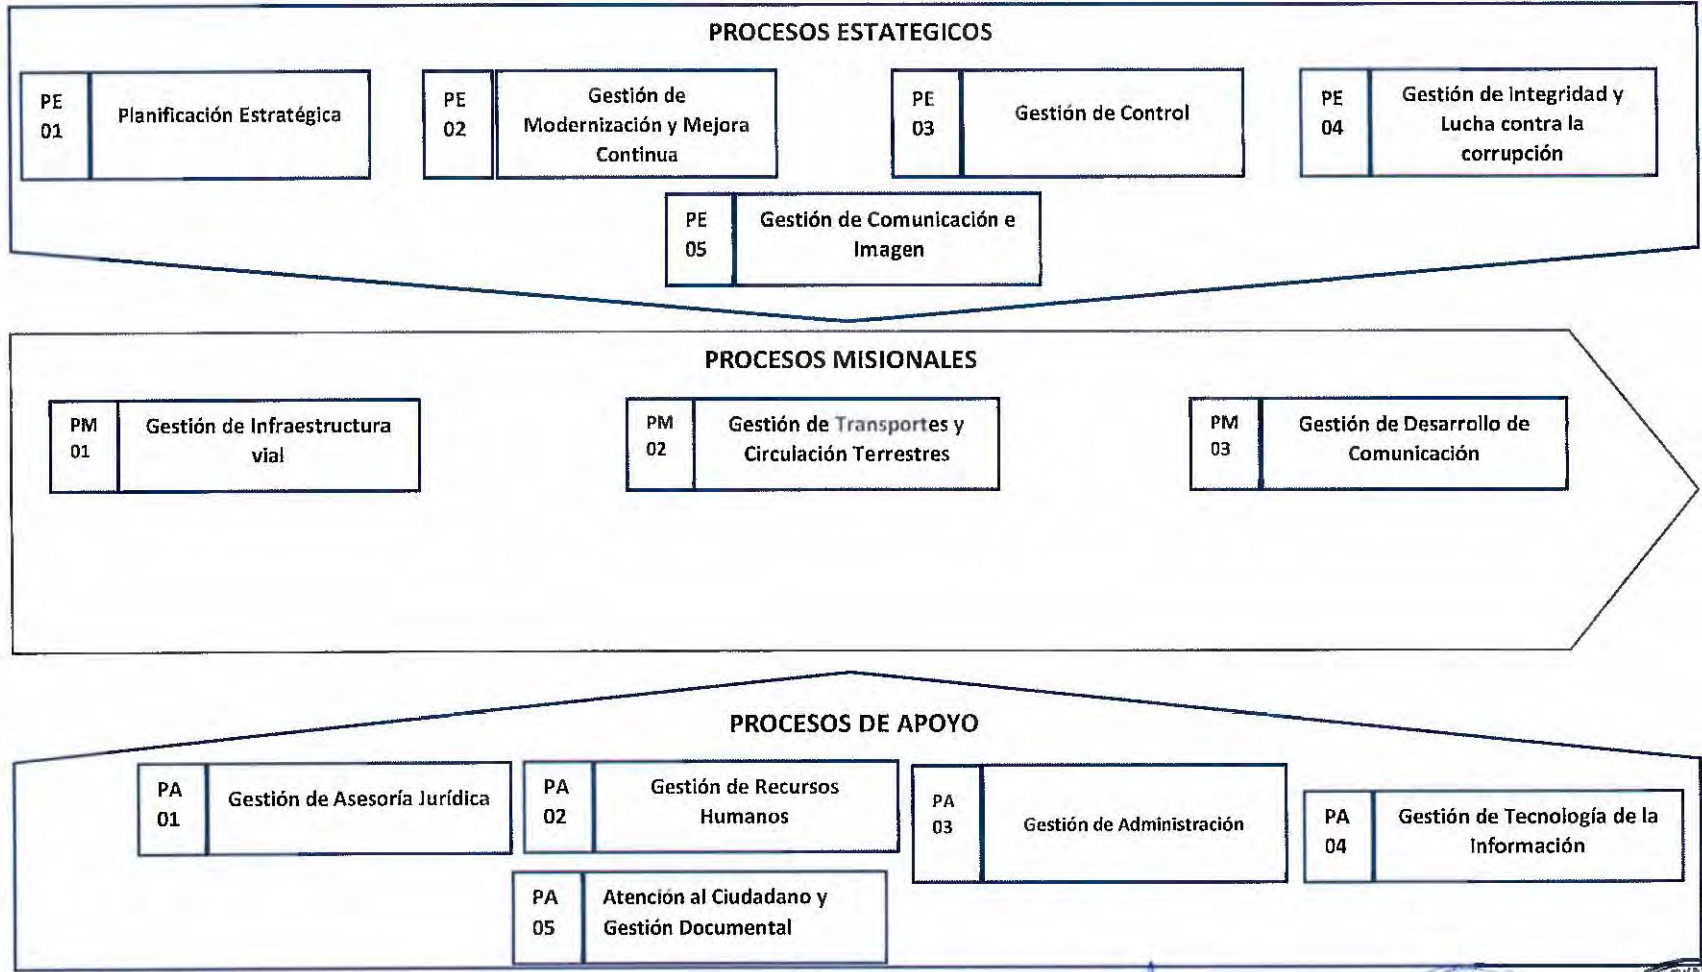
PROCESOS ESTATEGICOS

PE 01 Planificación Estratégica

PE 02 Gestión de Modernización y Mejora Continua

PE 03 Gestión de Control

PE 04 Gestión de Integridad y Lucha contra la corrupción

PE 05 Gestión de Comunicación e Imagen

PROCESOS MISIONALES

PM 01 Gestión de Infraestructura vial

PM 02 Gestión de Transportes y Circulación Terrestres

PM 03 Gestión de Desarrollo de Comunicación

PROCESOS DE APOYO

PA 01 Gestión de Asesoría Jurídica

PA 02 Gestión de Recursos Humanos

PA 03 Gestión de Administración

PA 04 Gestión de Tecnología de la Información

PA 05 Atención al Ciudadano y Gestión Documental